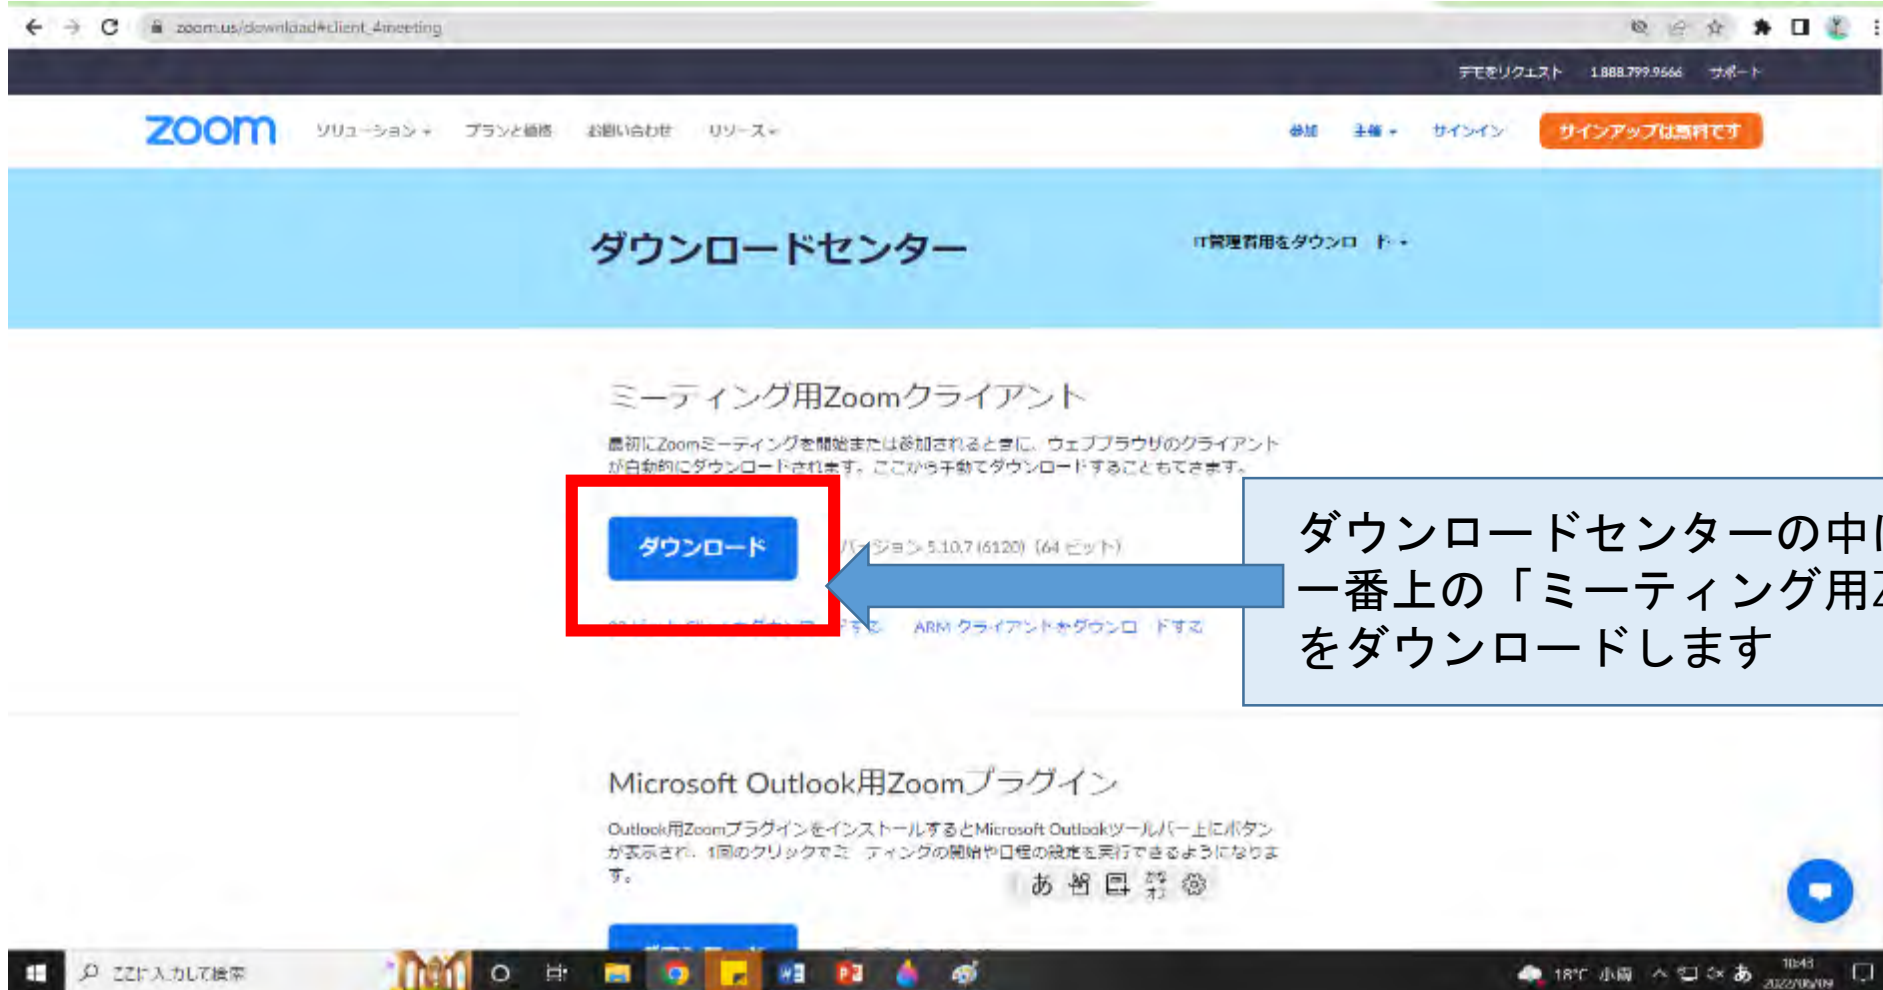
zoom.us/download#client_4meeting

デモをリクエスト 1.888.799.9666 サポート

zoom ソリューション プランと価格 お問い合わせ リソース

参加 主催 サインイン サインアップは無料です

ダウンロードセンター

IT管理者用をダウンロード

ミーティング用Zoomクライアント

最初にZoomミーティングを開始または参加されるときに、ウェブブラウザのクライアントが自動的にダウンロードされます。ここから手動でダウンロードすることもできます。

ダウンロード

バージョン 5.10.7 (6120) (64 ビット)

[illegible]ARM クライアントをダウンロードする

ダウンロードセンターの中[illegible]
一番上の「ミーティング用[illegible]
をダウンロードします

Microsoft Outlook用Zoomプラグイン

Outlook用Zoomプラグインをインストールするとmicrosoft Outlookツールバー上にボタンが表示され、1回のクリックでミーティングの開始や日程の設定を実行できるようになります。

あ

ここに入力して検索

18°C 小雨

10:43
2022/06/09